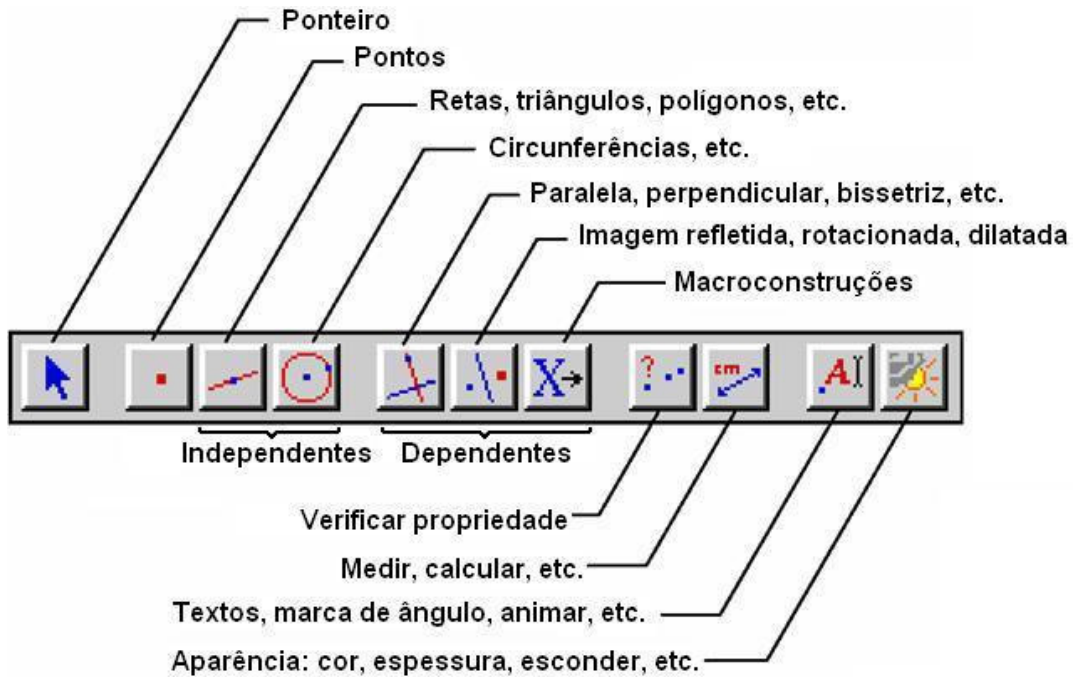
Ponteiro

Pontos

Retas, triângulos, polígonos, etc.

Circunferências, etc.

Paralela, perpendicular, bissetriz, etc.

Imagem refletida, rotacionada, dilatada

Macroconstruções

X

?

cm

A

Independentes

Dependentes

Verificar propriedade

Medir, calcular, etc.

Textos, marca de ângulo, animar, etc.

Aparência: cor, espessura, esconder, etc.